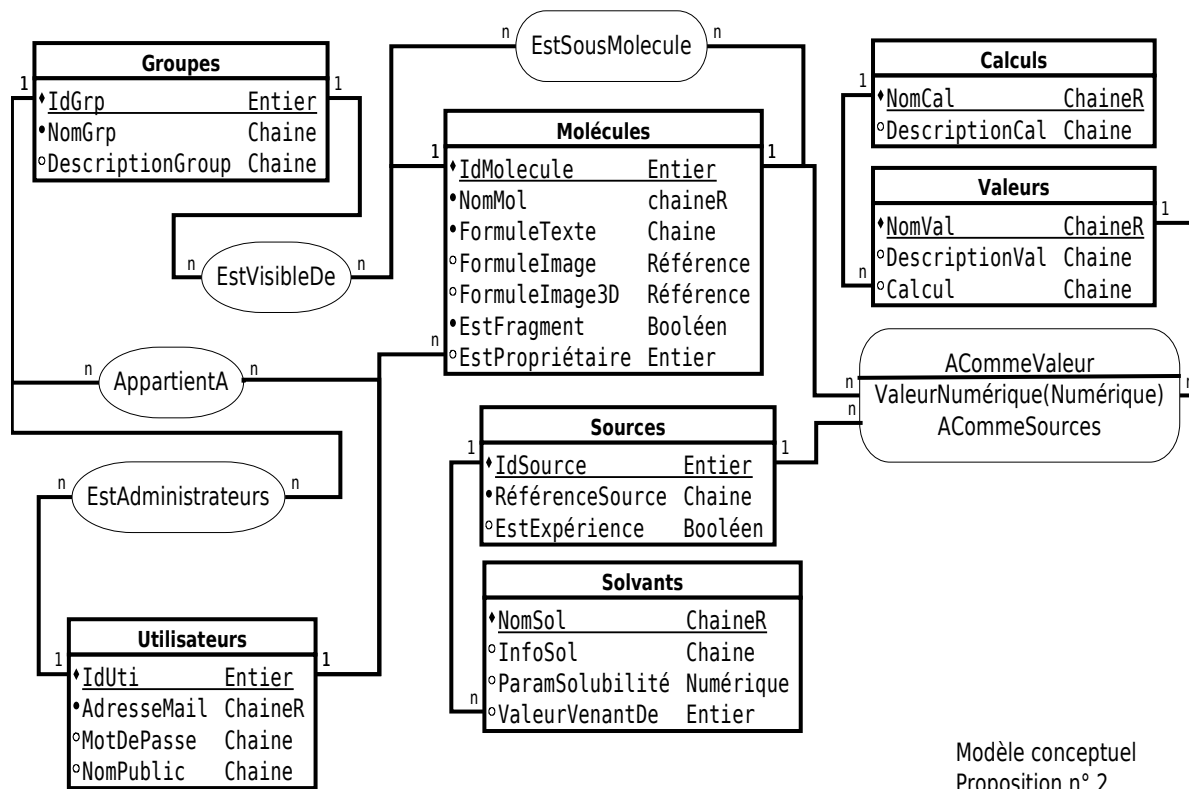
n EstSousMolecule n

Groupes
1 ♦IdGrp Entier 1
•NomGrp Chaine
◦DescriptionGroup Chaine

Molécules
1 ♦IdMolecule Entier 1
•NomMol chaineR
•FormuleTexte Chaine
◦FormuleImage Référence
◦FormuleImage3D Référence
•EstFragment Booléen
n ◦EstPropriétaire Entier

n EstVisibleDe n

n AppartientA n

Calculs
1 ♦NomCal ChaineR
◦DescriptionCal Chaine

Valeurs
♦NomVal ChaineR 1
◦DescriptionVal Chaine
n ◦Calcul Chaine

n ACommeValeur n
ValeurNumérique(Numérique)
n ACommeSources

Sources
1 ♦IdSource Entier 1
•RéférenceSource Chaine
◦EstExpérience Booléen

n EstAdministrateurs n

Solvants
♦NomSol ChaineR
◦InfoSol Chaine
◦ParamSolubilité Numérique
n ◦ValeurVenantDe Entier

Utilisateurs
1 ♦IdUti Entier 1
•AdresseMail ChaineR
◦MotDePasse Chaine
◦NomPublic Chaine

Modèle conceptuel
Proposition n° 2